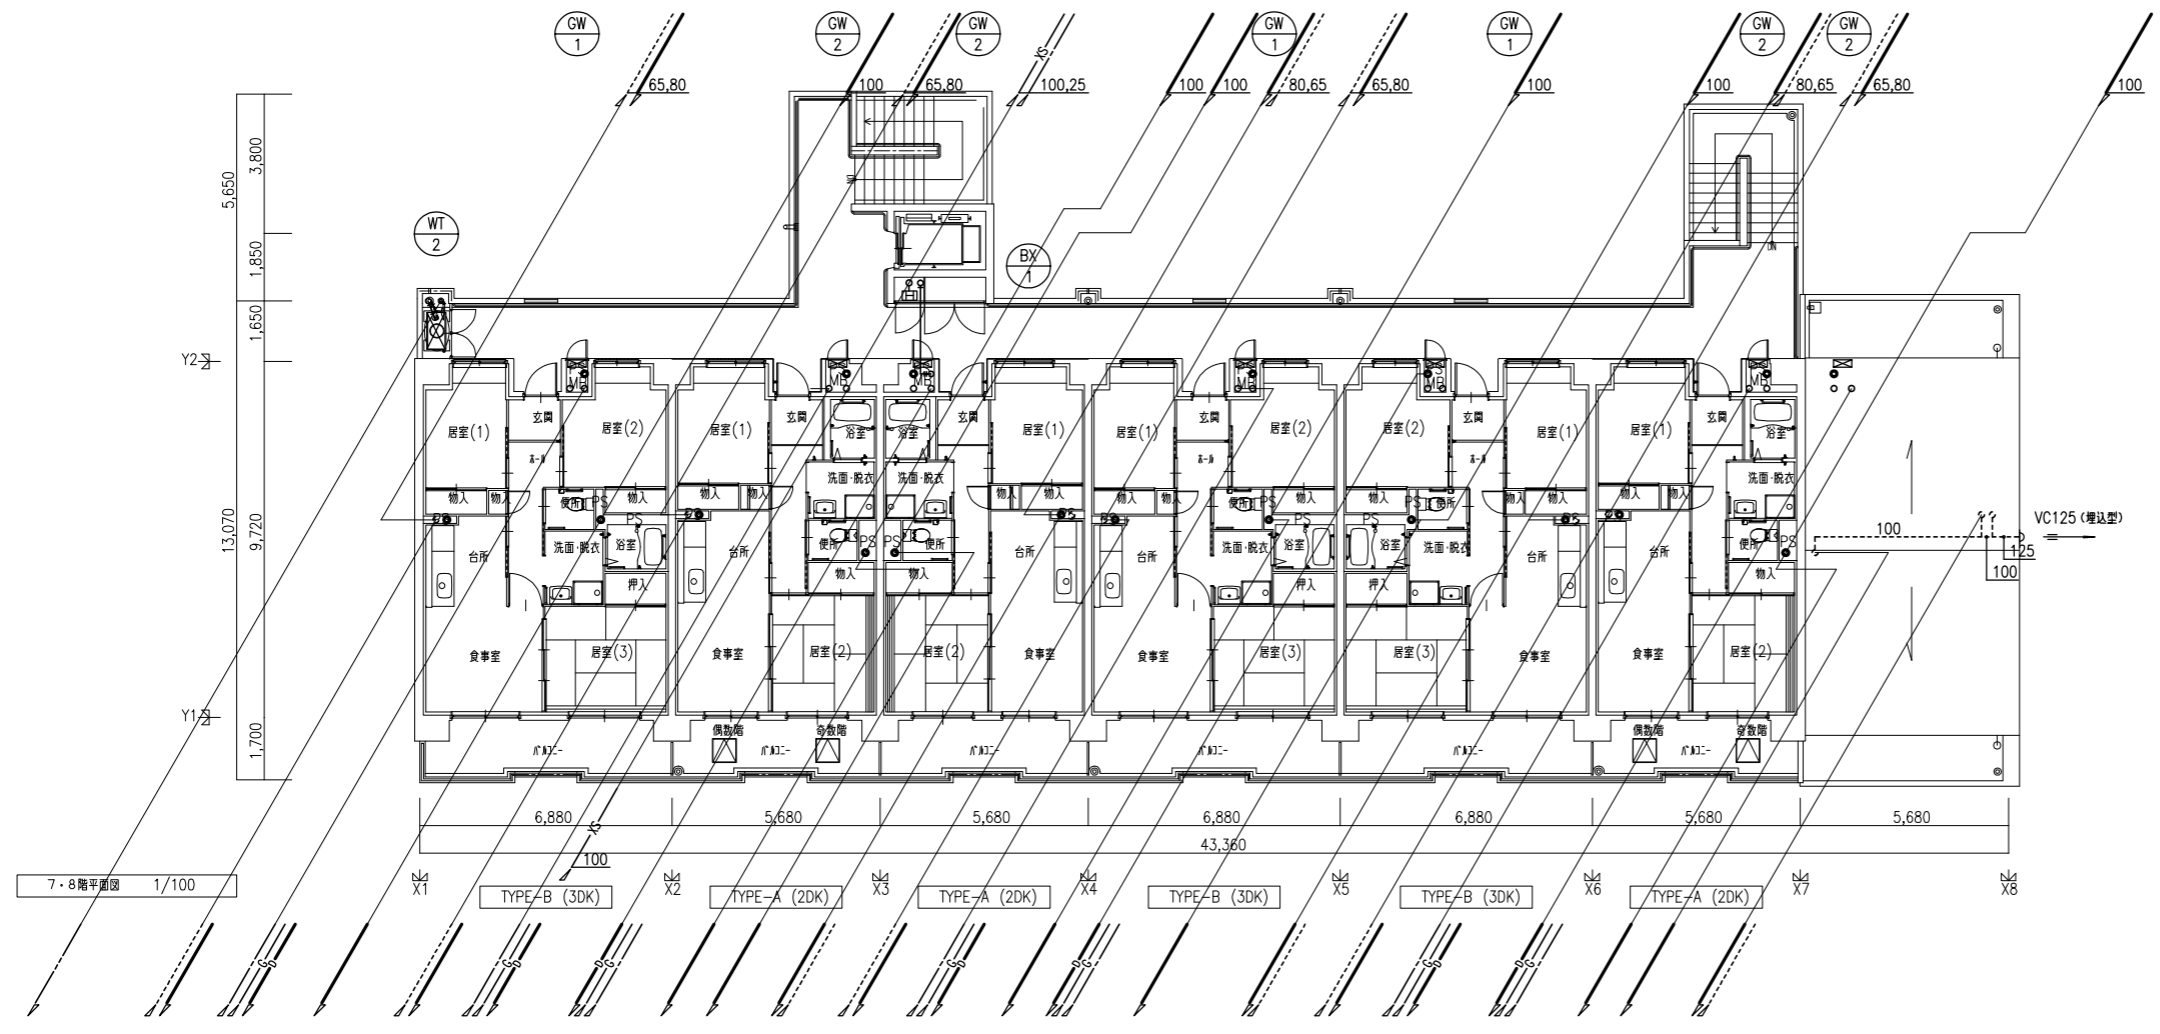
GW 1
GW 2
GW 2
GW 1
GW 1
GW 2
GW 2

65,80
100
65,80
100,25
100
100
80,65
65,80
100
100
80,65
65,80
100

5,650
3,800
1,850
1,650
13,070
9,720
1,700

WT 2
BX 1
Y2
Y1

居室(1) 玄関 居室(2) 居室(1) 玄関 浴室 浴室 玄関 居室(1) 居室(1) 玄関 居室(2) 居室(2) 玄関 居室(1) 居室(1) 玄関 浴室

MB MB MB MB MB MB

物入 物入 便所 PS 物入 物入 物入 洗面・脱衣 洗面・脱衣 物入 物入 物入 物入 便所 PS 物入 物入 PS 便所 物入 物入 物入 洗面・脱衣

台所 洗面・脱衣 浴室 台所 便所 PS PS 便所 台所 台所 洗面・脱衣 浴室 浴室 洗面・脱衣 台所 台所 便所 PS

押入 物入 物入 押入 押入 物入

食事室 居室(3) 食事室 居室(2) 居室(2) 食事室 食事室 居室(3) 居室(3) 食事室 食事室 居室(2)

偶数階 奇数階 偶数階 奇数階

バルコニー バルコニー バルコニー バルコニー バルコニー バルコニー

100
VC125 (埋込型)
125
100

6,880
5,680
5,680
6,880
6,880
5,680
5,680
43,360
100

7・8階平面図 1/100

X1 X2 X3 X4 X5 X6 X7 X8

TYPE-B (3DK)
TYPE-A (2DK)
TYPE-A (2DK)
TYPE-B (3DK)
TYPE-B (3DK)
TYPE-A (2DK)